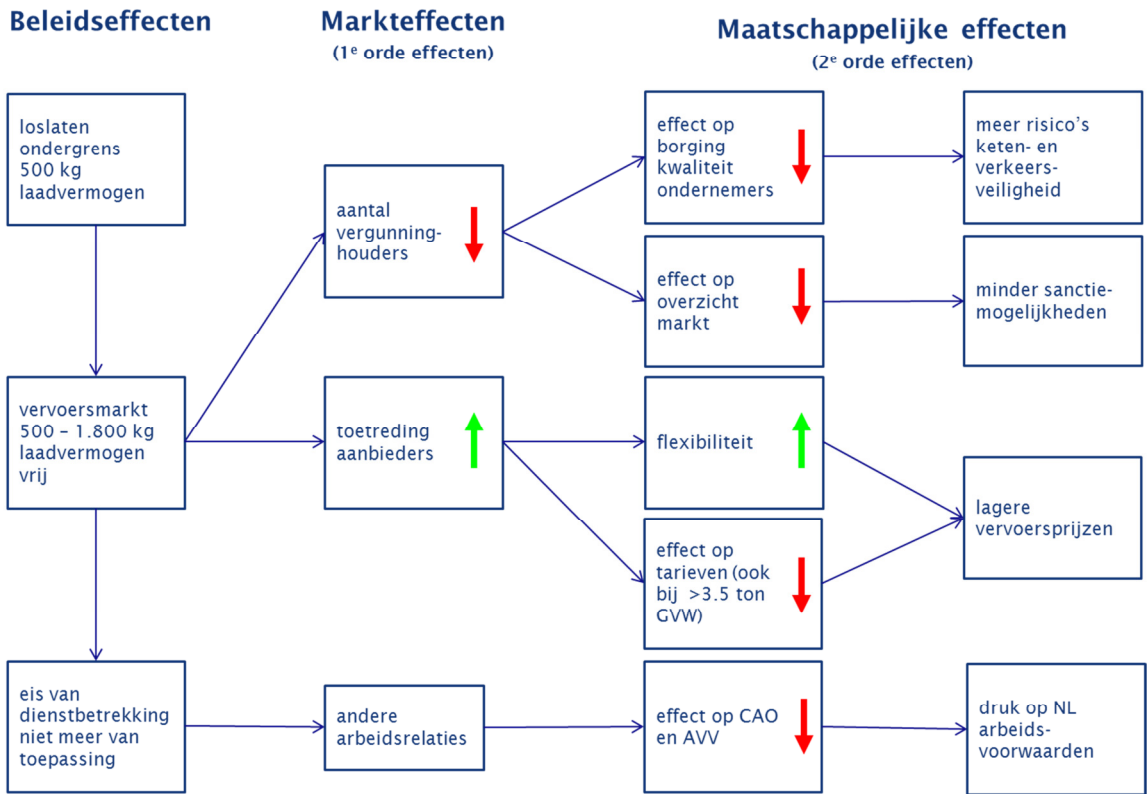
Beleidseffecten

Markteffecten
($1^e$ orde effecten)

Maatschappelijke effecten
($2^e$ orde effecten)

loslaten ondergrens 500 kg laadvermogen

vervoersmarkt 500 - 1.800 kg laadvermogen vrij

eis van dienstbetrekking niet meer van toepassing

aantal vergunninghouders

toetreding aanbieders

andere arbeidsrelaties

effect op borging kwaliteit ondernemers

effect op overzicht markt

flexibiliteit

effect op tarieven (ook bij >3.5 ton GVW)

effect op CAO en AVV

meer risico's keten- en verkeersveiligheid

minder sanctiemogelijkheden

lagere vervoersprijzen

druk op NL arbeidsvoorwaarden